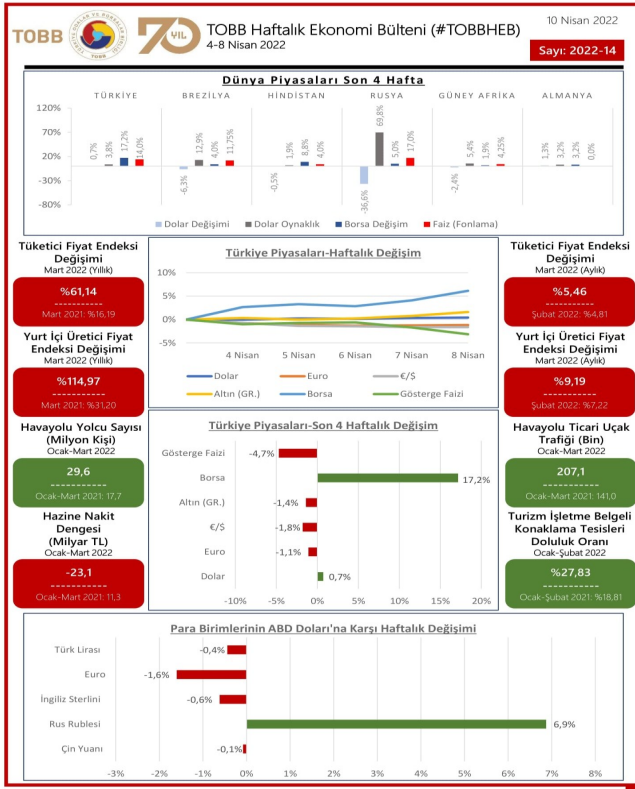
TOBB 70 YIL TOBB Haftalık Ekonomi Bülteni (#TOBBHEB)
4-8 Nisan 2022

10 Nisan 2022

Sayı: 2022-14

Dünya Piyasaları Son 4 Hafta

| | Dolar Değişimi | Dolar Oynaklık | Borsa Değişim | Faiz (Fonlama) |
|---|---|---|---|---|
| TÜRKİYE | 0,7% | 3,8% | 17,2% | 14,0% |
| BREZİLYA | -6,3% | 12,9% | 4,0% | 11,75% |
| HİNDİSTAN | -0,5% | 1,9% | 8,3% | 4,0% |
| RUSYA | -36,6% | 69,8% | 5,0% | 17,0% |
| GÜNEY AFRİKA | -2,4% | 5,4% | 1,9% | 4,25% |
| ALMANYA | | 1,3% | 3,2% | 0,0% |

120%
70%
20%
-30%
-80%

ALMANYA: 1,3% 3,2% 3,2% 0,0%

Dolar Değişimi   Dolar Oynaklık   Borsa Değişim   Faiz (Fonlama)

Tüketici Fiyat Endeksi Değişimi
Mart 2022 (Yıllık)
%61,14
Mart 2021: %16,19

Yurt İçi Üretici Fiyat Endeksi Değişimi
Mart 2022 (Yıllık)
%114,97
Mart 2021: %31,20

Havayolu Yolcu Sayısı (Milyon Kişi)
Ocak-Mart 2022
29,6
Ocak-Mart 2021: 17,7

Hazine Nakit Dengesi (Milyar TL)
Ocak-Mart 2022
-23,1
Ocak-Mart 2021: 11,3

Türkiye Piyasaları-Haftalık Değişim
10%
5%
0%
-5%
4 Nisan   5 Nisan   6 Nisan   7 Nisan   8 Nisan
Dolar   Euro   €/$   Altın (GR.)   Borsa   Gösterge Faizi

Türkiye Piyasaları-Son 4 Haftalık Değişim
Gösterge Faizi -4,7%
Borsa 17,2%
Altın (GR.) -1,4%
€/$ -1,8%
Euro -1,1%
Dolar 0,7%
-10% -5% 0% 5% 10% 15% 20%

Tüketici Fiyat Endeksi Değişimi
Mart 2022 (Aylık)
%5,46
Şubat 2022: %4,81

Yurt İçi Üretici Fiyat Endeksi Değişimi
Mart 2022 (Aylık)
%9,19
Şubat 2022: %7,22

Havayolu Ticari Uçak Trafiği (Bin)
Ocak-Mart 2022
207,1
Ocak-Mart 2021: 141,0

Turizm İşletme Belgeli Konaklama Tesisleri Doluluk Oranı
Ocak-Şubat 2022
%27,83
Ocak-Şubat 2021: %18,81

Para Birimlerinin ABD Doları'na Karşı Haftalık Değişimi
Türk Lirası -0,4%
Euro -1,6%
İngiliz Sterlini -0,6%
Rus Rublesi 6,9%
Çin Yuanı -0,1%
-3% -2% -1% 0% 1% 2% 3% 4% 5% 6% 7% 8%